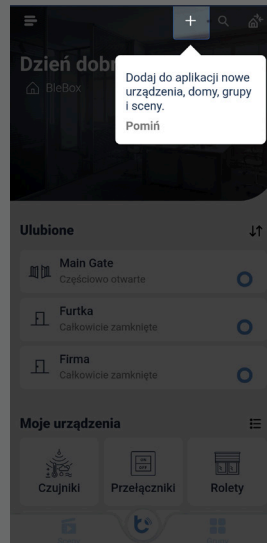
Dzień dobr

BleBox

Dodaj do aplikacji nowe urządzenia, domy, grupy i sceny.

Pomiń

Ulubione

Main Gate
Częściowo otwarte

Furtka
Całkowicie zamknięte

Firma
Całkowicie zamknięte

Moje urządzenia

Czujniki

Przełączniki

Rolety